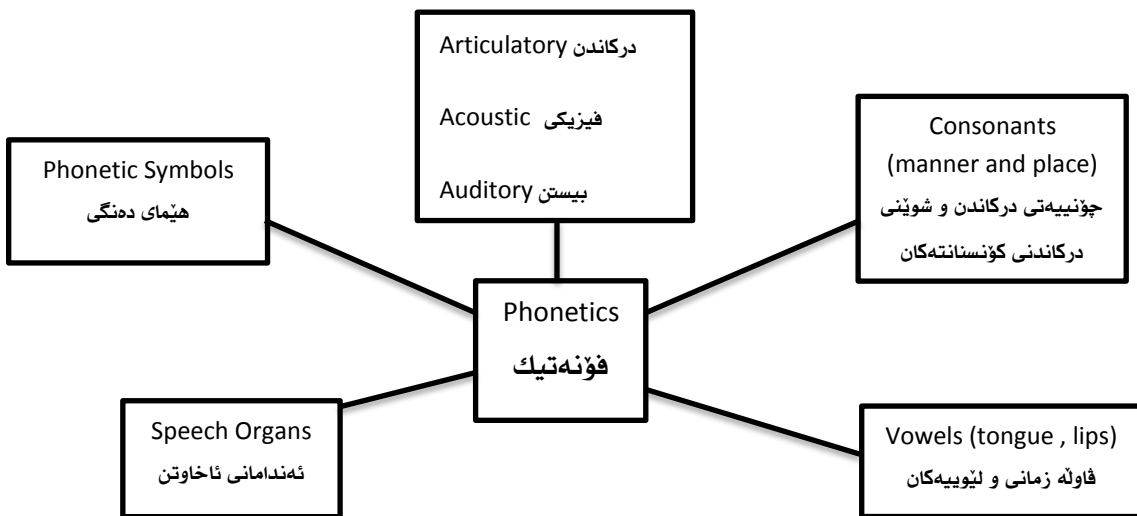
Articulatory درکاندن

Acoustic فیزیکی

Auditory بیستن

Phonetic Symbols
هێمای دەنگی

Consonants (manner and place)
چۆنییەتی درکاندن و شوێنی درکاندنی کۆنسانانتەکان

Phonetics
فۆنەتیک

Speech Organs
ئەندامانی ئاخاوتن

Vowels (tongue , lips)
ڤاوڵە زمانی و لێوییەکان